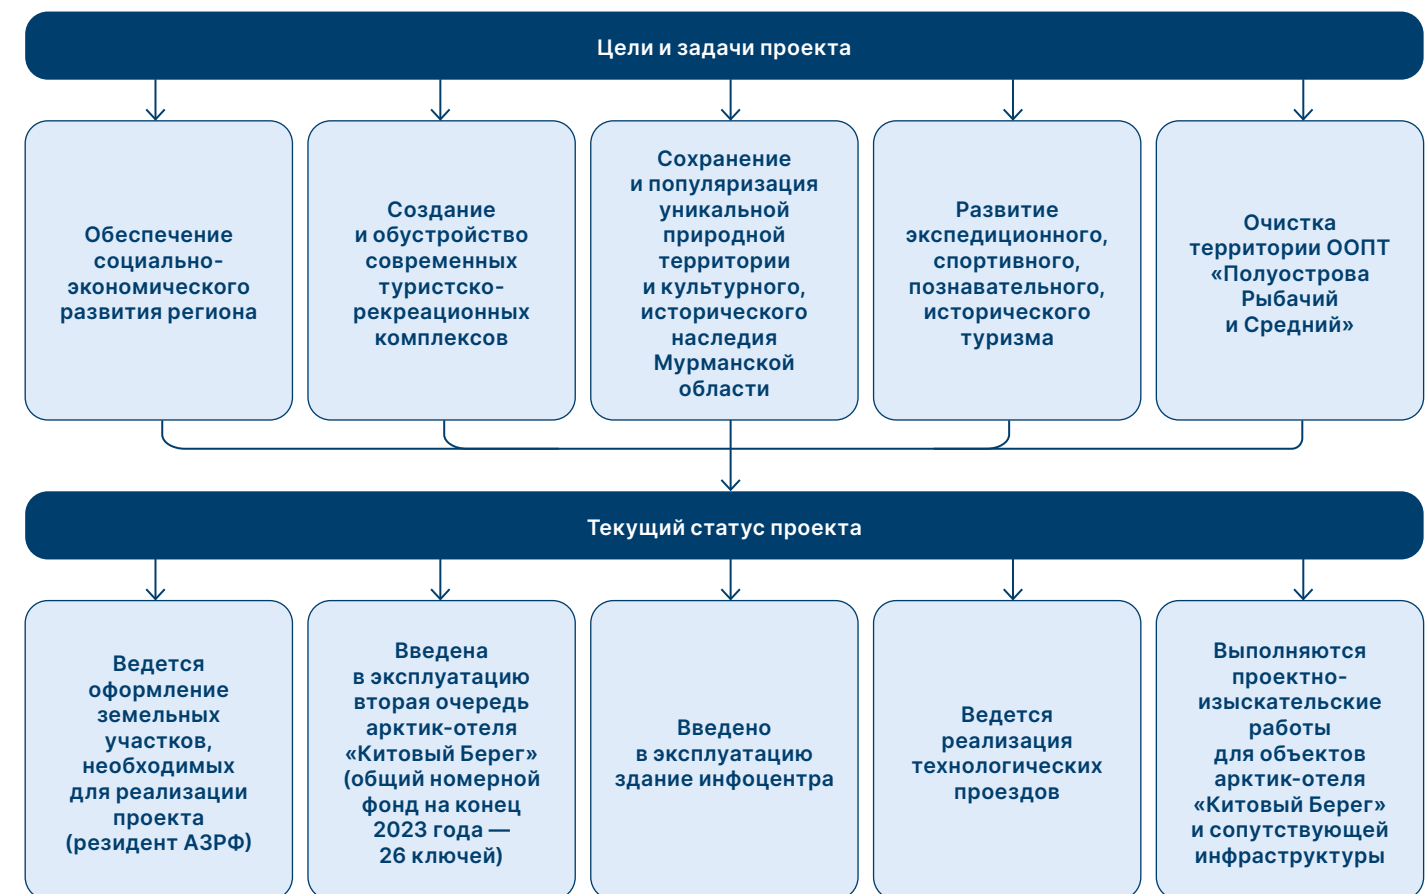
Цели и задачи проекта

Обеспечение социально-экономического развития региона

Создание и обустройство современных туристско-рекреационных комплексов

Сохранение и популяризация уникальной природной территории и культурного, исторического наследия Мурманской области

Развитие экспедиционного, спортивного, познавательного, исторического туризма

Очистка территории ООПТ «Полуострова Рыбачий и Средний»

Текущий статус проекта

Ведется оформление земельных участков, необходимых для реализации проекта (резидент АЗРФ)

Введена в эксплуатацию вторая очередь арктик-отеля «Китовый Берег» (общий номерной фонд на конец 2023 года — 26 ключей)

Введено в эксплуатацию здание инфоцентра

Ведется реализация технологических проездов

Выполняются проектно-изыскательские работы для объектов арктик-отеля «Китовый Берег» и сопутствующей инфраструктуры